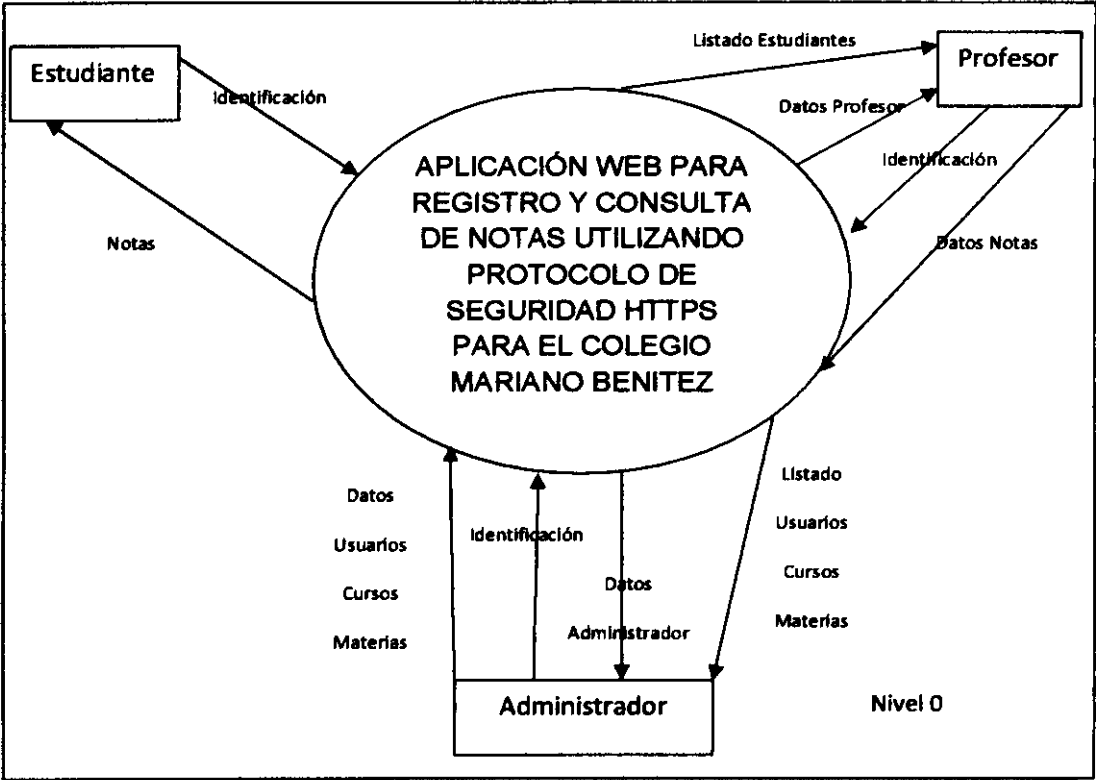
Estudiante

Identificación

Notas

Listado Estudiantes

Profesor

Datos Profesor

Identificación

Datos Notas

APLICACIÓN WEB PARA REGISTRO Y CONSULTA DE NOTAS UTILIZANDO PROTOCOLO DE SEGURIDAD HTTPS PARA EL COLEGIO MARIANO BENITEZ

Datos
Usuarios
Cursos
Materias

Identificación

Datos
Administrador

Listado
Usuarios
Cursos
Materias

Administrador

Nivel 0